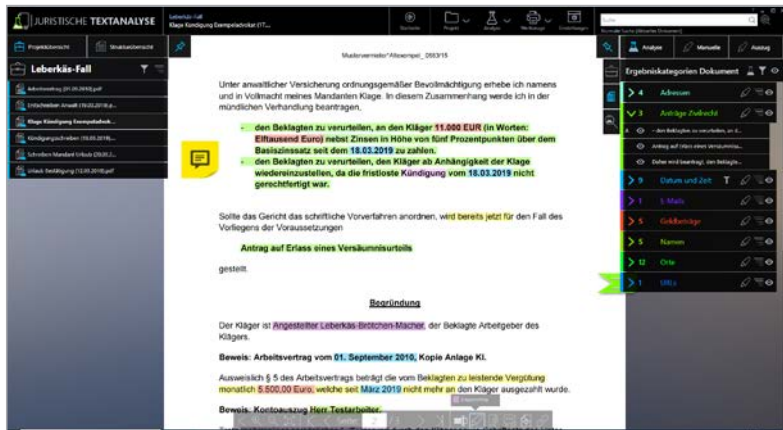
JURISTISCHE TEXTANALYSE

Leberkäs-Fall
Klage Kündigung Exempeladvokat (17...

Suche
Projekt
Analyse
Werkzeuge
Einstellungen

Projektübersicht
Strukturübersicht

Leberkäs-Fall

Arbeitsvertrag (01.09.2010).pdf
Entscheiden Anwalt (18.03.2019.p...
Klage Kündigung Exempeladvok...
Kündigungsschreiben (18.03.2019)...
Schreiben Mandant Urlaub (2020...
Urlaub Bestätigung (12.03.2019).pdf

Mustervermieter*Altexempel_ 0993/15

Unter anwaltlicher Versicherung ordnungsgemäßer Bevollmächtigung erhebe ich namens und in Vollmacht meines Mandanten Klage. In diesem Zusammenhang werde ich in der mündlichen Verhandlung beantragen,

- den Beklagten zu verurteilen, an den Kläger 11.000 EUR (in Worten: Elftausend Euro) nebst Zinsen in Höhe von fünf Prozentpunkten über dem Basiszinssatz seit dem 18.03.2019 zu zahlen.
- den Beklagten zu verurteilen, den Kläger ab Anhängigkeit der Klage wiedereinzustellen, da die fristlose Kündigung vom 18.03.2019 nicht gerechtfertigt war.

Sollte das Gericht das schriftliche Vorverfahren anordnen, wird bereits jetzt für den Fall des Vorliegens der Voraussetzungen

Antrag auf Erlass eines Versäumnisurteils

gestellt.

Begründung

Der Kläger ist Angestellter Leberkäs-Brötchen-Macher, der Beklagte Arbeitgeber des Klägers.

Beweis: Arbeitsvertrag vom 01. September 2010, Kopie Anlage Kl.

Ausweislich § 5 des Arbeitsvertrags beträgt die vom Beklagten zu leistende Vergütung monatlich 5.500,00 Euro, welche seit März 2019 nicht mehr an den Kläger ausgezahlt wurde.

Beweis: Kontoauszug Herr Testarbeiter

Analyse
Manuelle
Auszug

Ergebniskategorien Dokument

4 Adressen
3 Anträge Zivilrecht
- den Beklagten zu verurteilen, an d...
Antrag auf Erlass eines Versäumnis...
Daher wird beantragt, den Beklagte...
9 Datum und Zeit
1 E-Mails
5 Geldbeträge
5 Namen
12 Orte
1 URLs